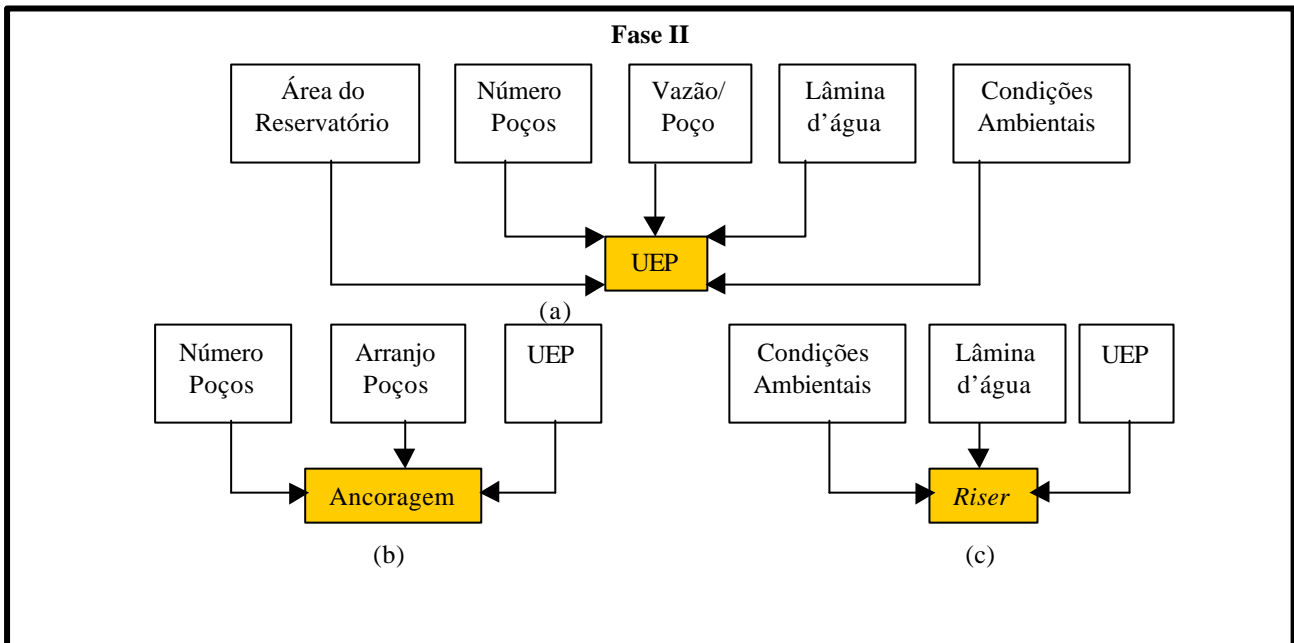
Fase II

Área do Reservatório

Número Poços

Vazão/ Poço

Lâmina d'água

Condições Ambientais

UEP

(a)

Número Poços

Arranjo Poços

UEP

Ancoragem

(b)

Condições Ambientais

Lâmina d'água

UEP

*Riser*

(c)